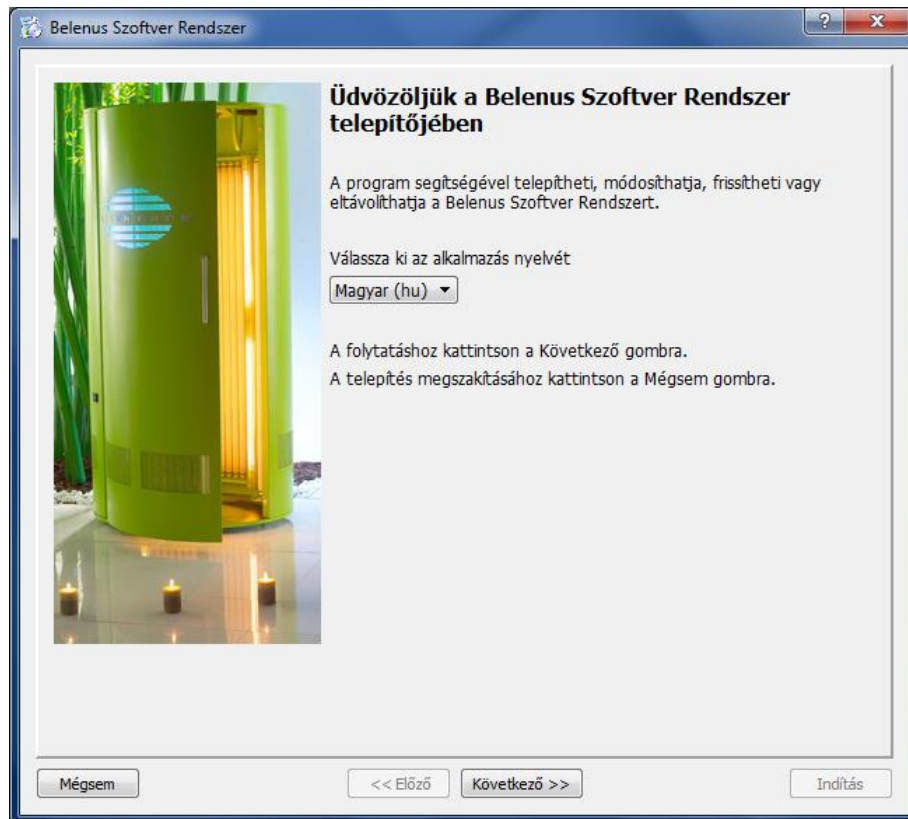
Belenus Szoftver Rendszer

?

x

Üdvözöljük a Belenus Szoftver Rendszer telepítőjében

A program segítségével telepítheti, módosíthatja, frissítheti vagy eltávolíthatja a Belenus Szoftver Rendszert.

Válassza ki az alkalmazás nyelvét

Magyar (hu)

A folytatáshoz kattintson a Következő gombra.

A telepítés megszakításához kattintson a Mégsem gombra.

Mégsem

<< Előző

Következő >>

Indítás